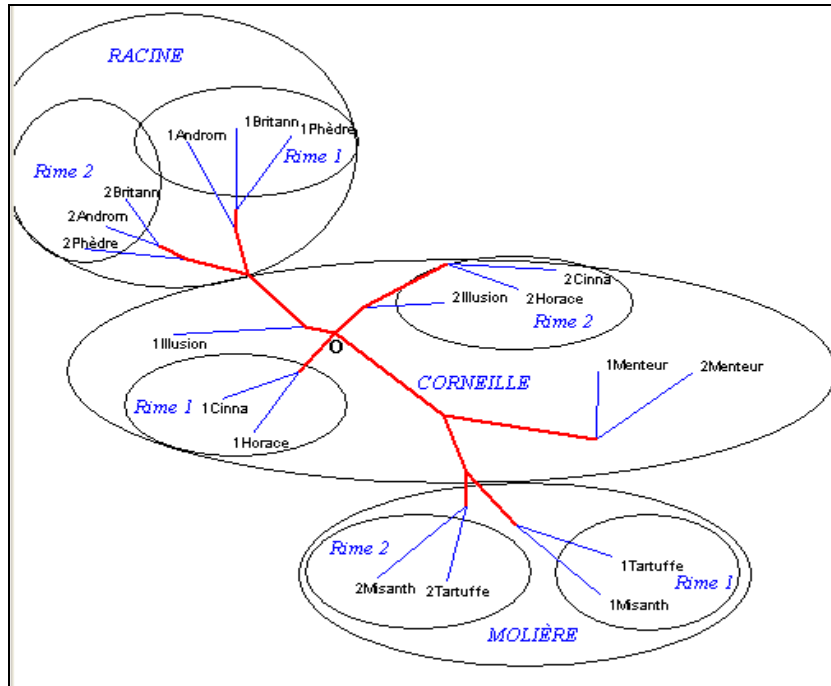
RACINE

1Androm
1Britann
1Phèdre
Rime 1

Rime 2
2Britann
2Androm
2Phèdre

2Cinna
2Horace
2Illusion
Rime 2

1Illusion
O
CORNEILLE
1Menteur
2Menteur

Rime 1
1Cinna
1Horace

Rime 2
2Misanth
2Tartuffe

1Tartuffe
Rime 1
1Misanth

MOLIÈRE